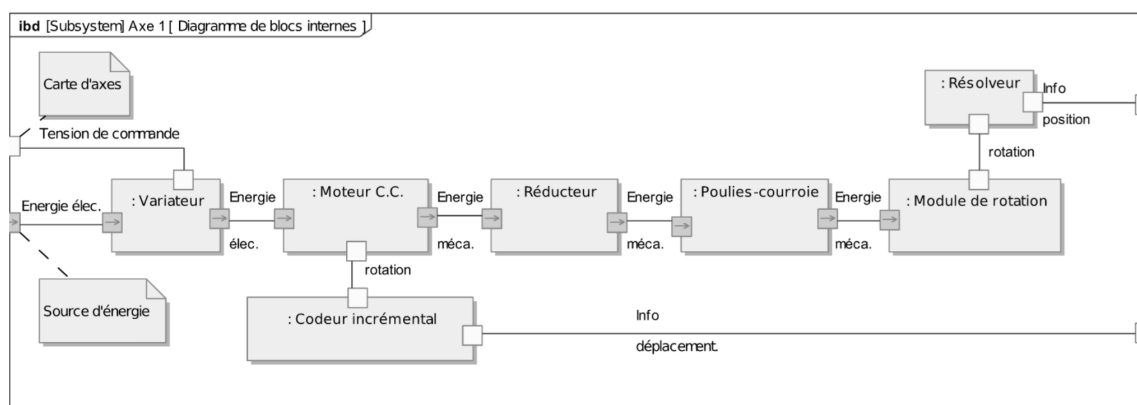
ibd [Subsystem] Axe 1 [ Diagramme de blocs internes ]

Carte d'axes

Tension de commande

: Résolveur

Info

position

rotation

Energie élec.

: Variateur

Energie

élec.

: Moteur C.C.

Energie

méca.

: Réducteur

Energie

méca.

: Poulies-courroie

Energie

méca.

: Module de rotation

rotation

Source d'énergie

: Codeur incrémental

Info

déplacement.